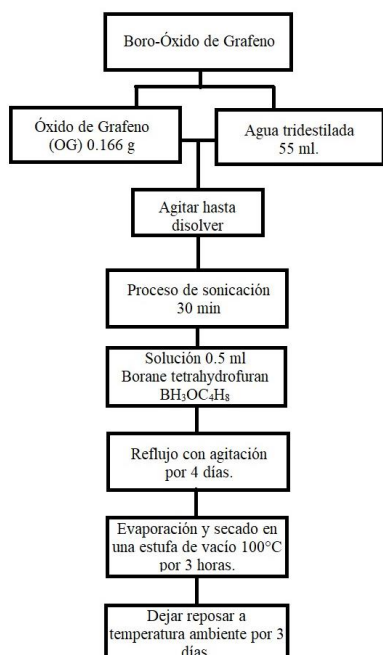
Boro-Óxido de Grafeno

Óxido de Grafeno (OG) 0.166 g

Agua tridestilada 55 ml.

Agitar hasta disolver

Proceso de sonicación 30 min

Solución 0.5 ml Borane tetrahydrofuran $BH_3OC_4H_8$

Reflujo con agitación por 4 días.

Evaporación y secado en una estufa de vacío 100°C por 3 horas.

Dejar reposar a temperatura ambiente por 3 días.